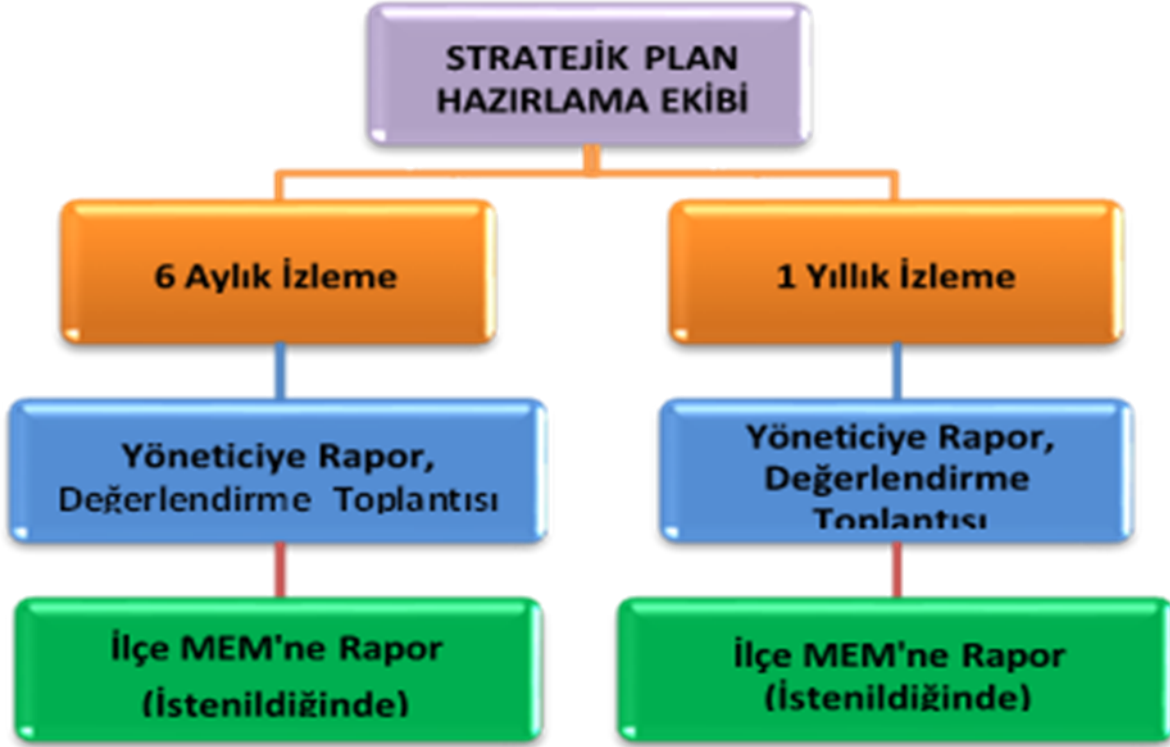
STRATEJİK PLAN HAZIRLAMA EKİBİ

6 Aylık İzleme

1 Yıllık İzleme

Yöneticiye Rapor, Değerlendirme Toplantısı

Yöneticiye Rapor, Değerlendirme Toplantısı

İlçe MEM'ne Rapor (İstenildiğinde)

İlçe MEM'ne Rapor (İstenildiğinde)